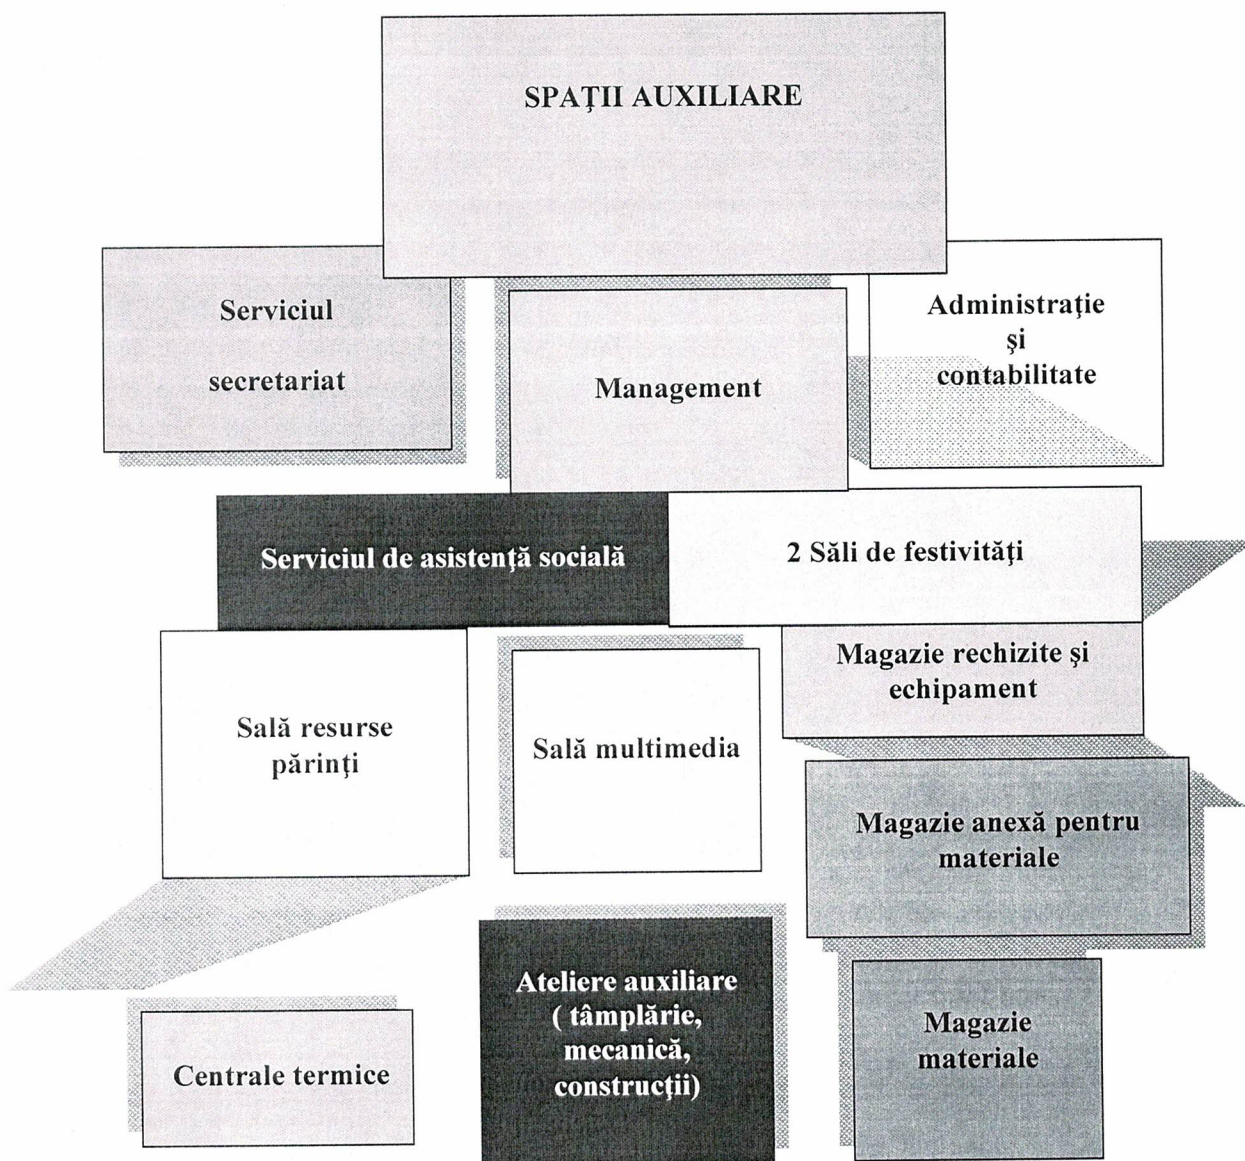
SPAŢII AUXILIARE

Serviciul

secretariat

Management

Administraţie şi contabilitate

Serviciul de asistenţă socială

2 Săli de festivităţi

Sală resurse părinţi

Sală multimedia

Magazie rechizite şi echipament

Magazie anexă pentru materiale

Centrale termice

Ateliere auxiliare ( tâmplărie, mecanică, construcţii)

Magazie materiale